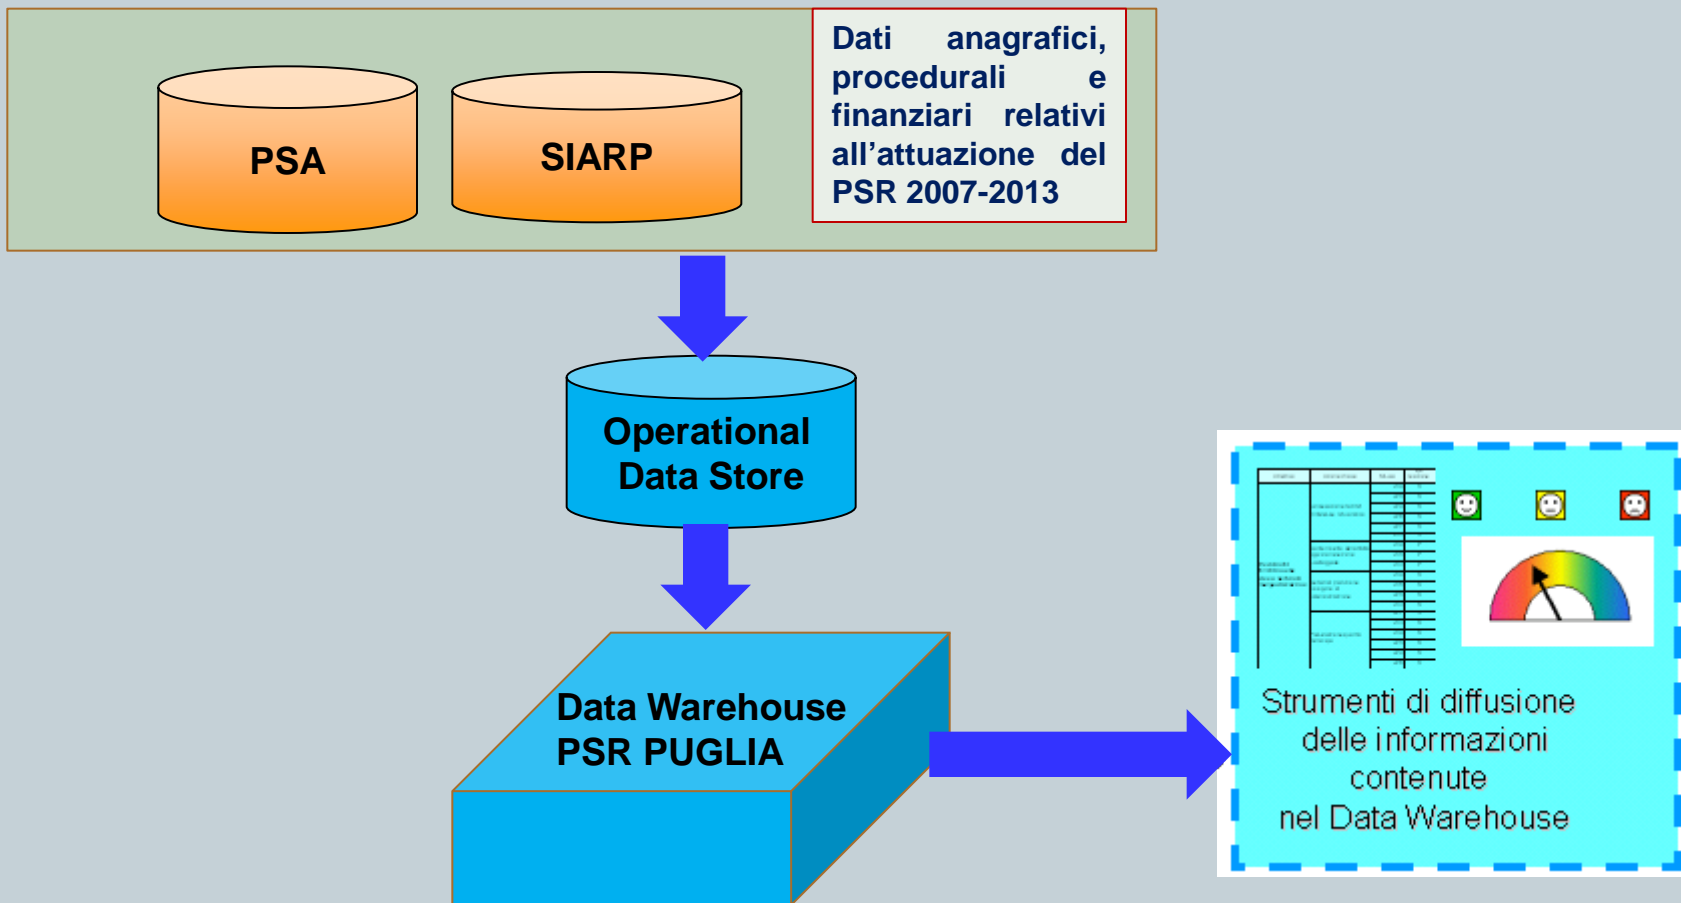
PSA

SIARP

Dati anagrafici, procedurali e finanziari relativi all’attuazione del PSR 2007-2013

Operational Data Store

Data Warehouse PSR PUGLIA

Strumenti di diffusione delle informazioni contenute nel Data Warehouse